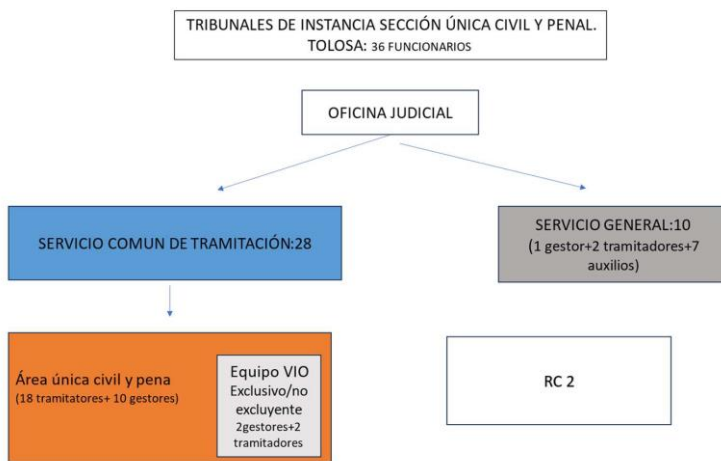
TRIBUNALES DE INSTANCIA SECCIÓN ÚNICA CIVIL Y PENAL.
TOLOSA: 36 FUNCIONARIOS

OFICINA JUDICIAL

SERVICIO COMUN DE TRAMITACIÓN:28

SERVICIO GENERAL:10
(1 gestor+2 tramitadores+7 auxilios)

Área única civil y pena
(18 tramitatores+ 10 gestores)

Equipo VIO
Exclusivo/no excluyente
2gestores+2 tramitadores

RC 2